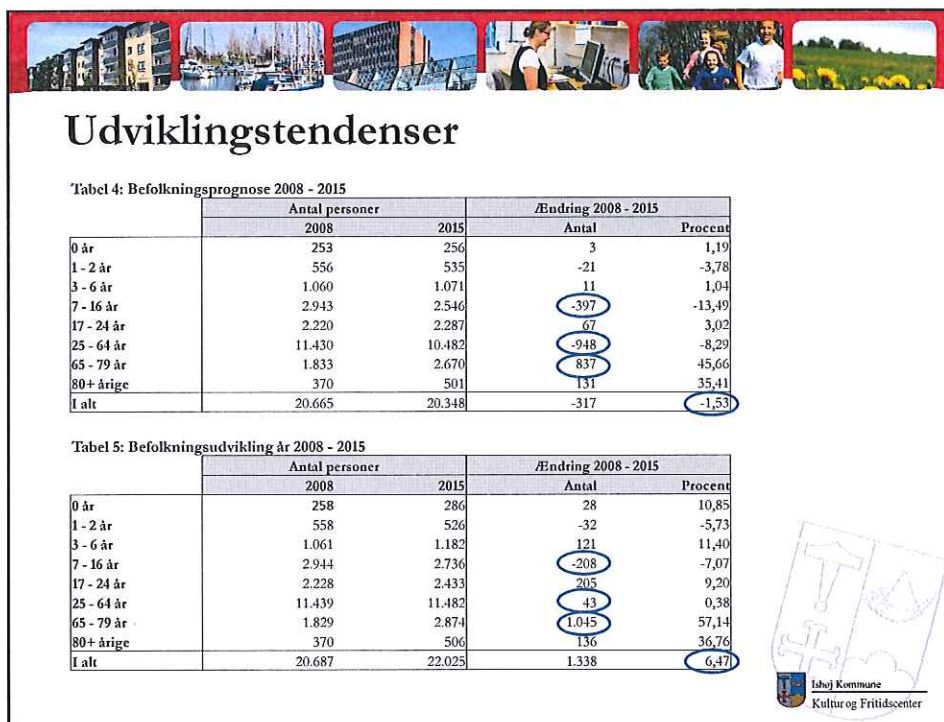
Udviklingstendenser

Tabel 4: Befolkningsprognose 2008 - 2015

| | Antal personer | | Ændring 2008 - 2015 | |
|---|---|---|---|---|
| | 2008 | 2015 | Antal | Procent |
| 0 år | 253 | 256 | 3 | 1,19 |
| 1 - 2 år | 556 | 535 | -21 | -3,78 |
| 3 - 6 år | 1.060 | 1.071 | 11 | 1,04 |
| 7 - 16 år | 2.943 | 2.546 | -397 | -13,49 |
| 17 - 24 år | 2.220 | 2.287 | 67 | 3,02 |
| 25 - 64 år | 11.430 | 10.482 | -948 | -8,29 |
| 65 - 79 år | 1.833 | 2.670 | 837 | 45,66 |
| 80+ årige | 370 | 501 | 131 | 35,41 |
| I alt | 20.665 | 20.348 | -317 | -1,53 |

Tabel 5: Befolkningsudvikling år 2008 - 2015

| | Antal personer | | Ændring 2008 - 2015 | |
|---|---|---|---|---|
| | 2008 | 2015 | Antal | Procent |
| 0 år | 258 | 286 | 28 | 10,85 |
| 1 - 2 år | 558 | 526 | -32 | -5,73 |
| 3 - 6 år | 1.061 | 1.182 | 121 | 11,40 |
| 7 - 16 år | 2.944 | 2.736 | -208 | -7,07 |
| 17 - 24 år | 2.228 | 2.433 | 205 | 9,20 |
| 25 - 64 år | 11.439 | 11.482 | 43 | 0,38 |
| 65 - 79 år | 1.829 | 2.874 | 1.045 | 57,14 |
| 80+ årige | 370 | 506 | 136 | 36,76 |
| I alt | 20.687 | 22.025 | 1.338 | 6,47 |

Ishøj Kommune
Kultur og Fritidscenter